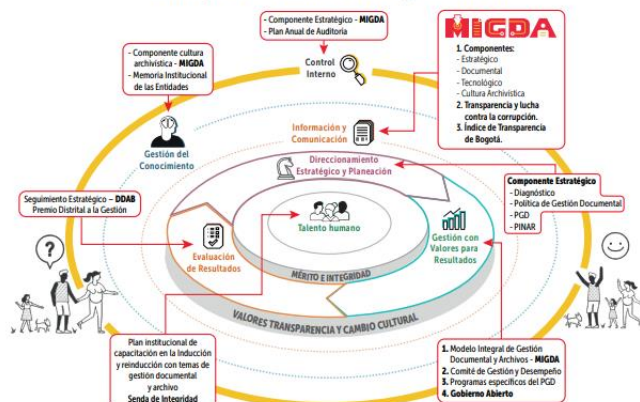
- Componente Estratégico - **MIGDA**
- Plan Anual de Auditoría

**MIGDA**

1. Componentes:
- Estratégico
- Documental
- Tecnológico
- Cultura Archivística
2. Transparencia y lucha contra la corrupción.
3. Índice de Transparencia de Bogotá.

- Componente cultura archivística - **MIGDA**
- Memoria Institucional de las Entidades

Control Interno

Gestión del Conocimiento

Información y Comunicación

Direccionamiento Estratégico y Planeación

Componente Estratégico
- Diagnóstico
- Política de Gestión Documental
- PGD
- PINAR

Seguimiento Estratégico - **DDAB**
Premio Distrital a la Gestión

Talento humano

Gestión con Valores para Resultados

Evaluación de Resultados

MÉRITO E INTEGRIDAD

VALORES TRANSPARENCIA Y CAMBIO CULTURAL

Plan institucional de capacitación en la Inducción y reinducción con temas de gestión documental y archivo
Senda de Integridad

1. Modelo Integral de Gestión Documental y Archivos - **MIGDA**
2. Comité de Gestión y Desempeño
3. Programas específicos del PGD
4. Gobierno Abierto